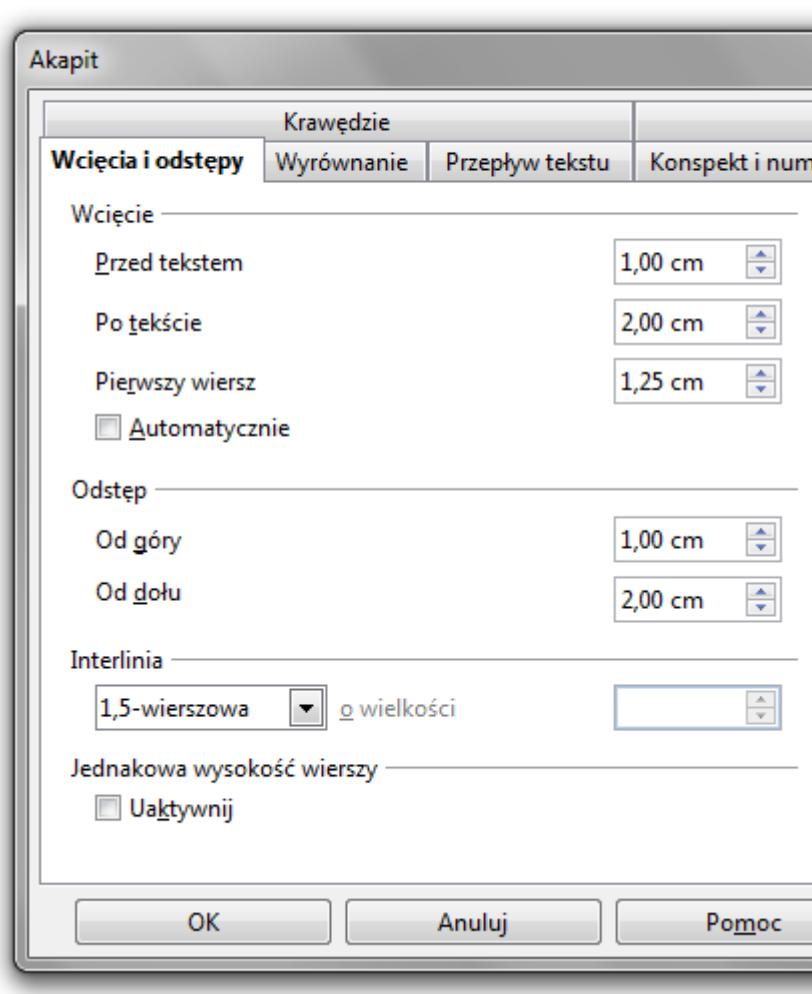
Akapit

Krawędzie

Wcięcia i odstępy | Wyrównanie | Przepływ tekstu | Konspekt i num

Wcięcie

Przed tekstem 1,00 cm

Po tekście 2,00 cm

Pierwszy wiersz 1,25 cm

Automatycznie

Odstęp

Od góry 1,00 cm

Od dołu 2,00 cm

Interlinia

1,5-wierszowa o wielkości

Jednakowa wysokość wierszy

Uaktywnij

OK Anuluj Pomoc